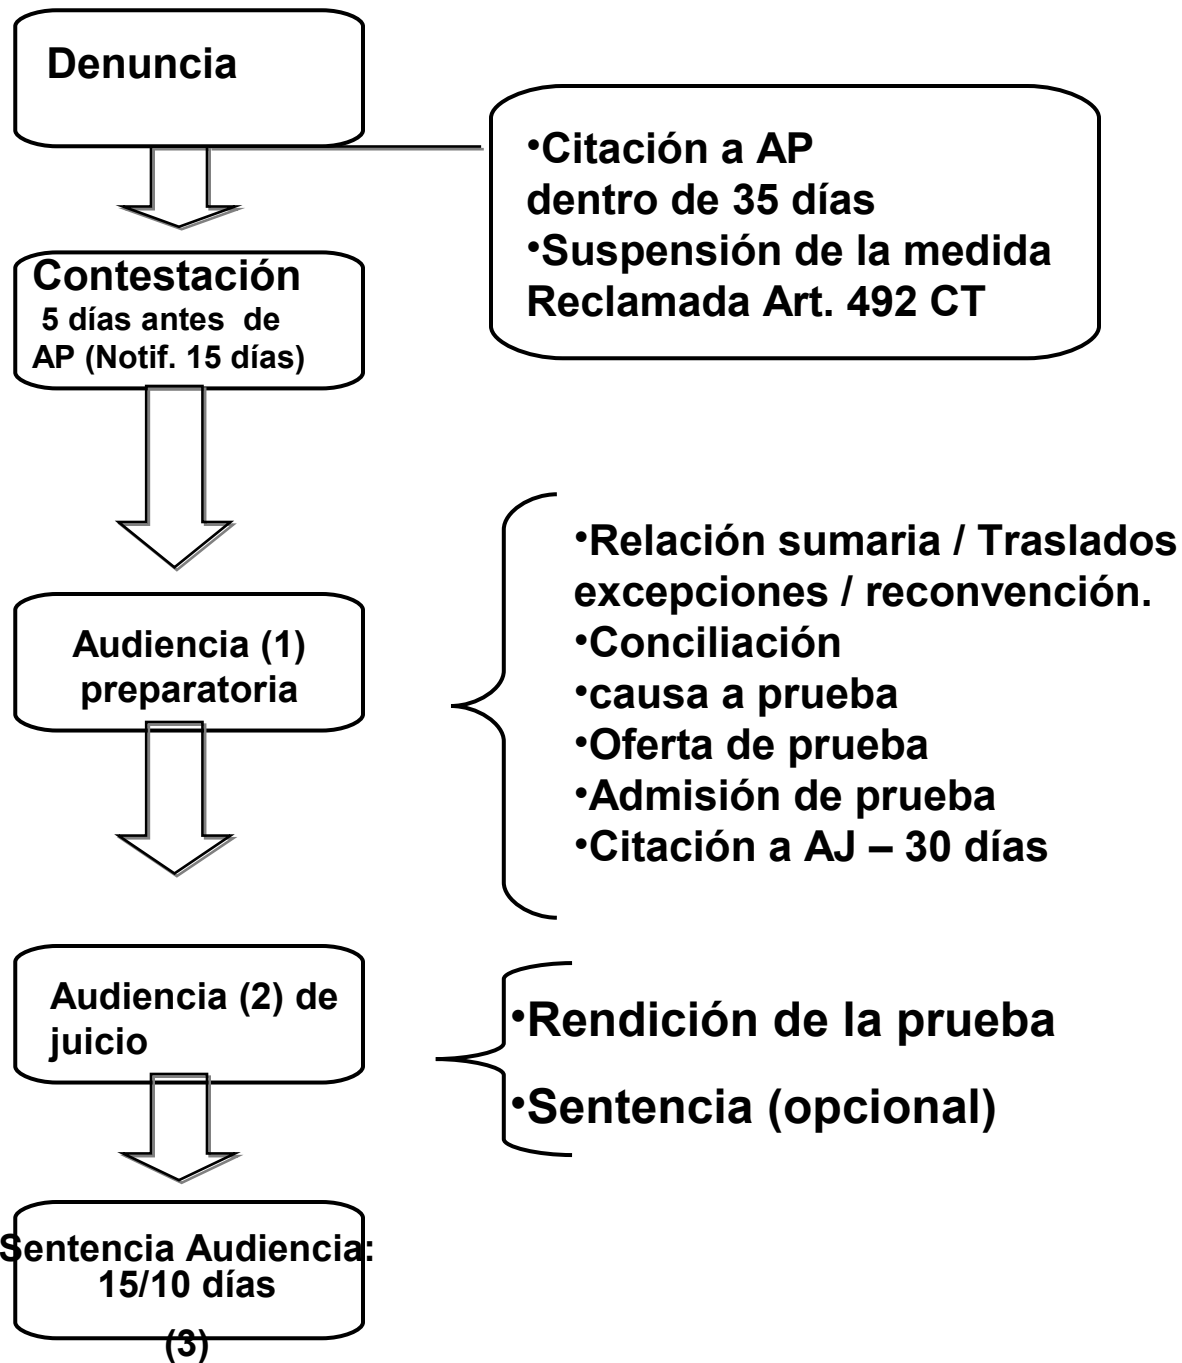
Denuncia

•Citación a AP dentro de 35 días
•Suspensión de la medida Reclamada Art. 492 CT

Contestación
5 días antes de AP (Notif. 15 días)

Audiencia (1) preparatoria

•Relación sumaria / Traslados excepciones / reconvención.
•Conciliación
•causa a prueba
•Oferta de prueba
•Admisión de prueba
•Citación a AJ – 30 días

Audiencia (2) de juicio

•Rendición de la prueba
•Sentencia (opcional)

Sentencia Audiencia: 15/10 días
(3)